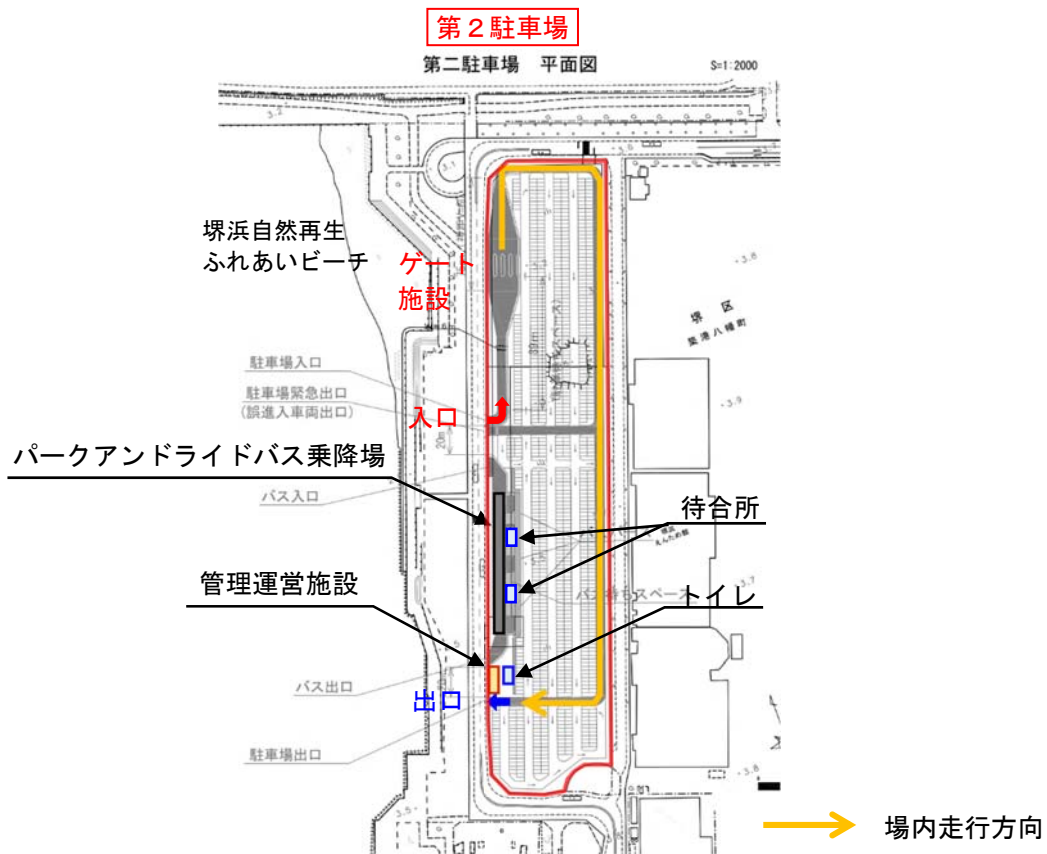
第２駐車場

第二駐車場　平面図

S=1:2000

堺浜自然再生
ふれあいビーチ

ゲート
施設

堺　区
築港八幡町

駐車場入口

駐車場緊急出口
（誤進入車両出口）

入口

パークアンドライドバス乗降場

バス入口

待合所

バス待ちスペース

管理運営施設

トイレ

バス出口

出口

駐車場出口

場内走行方向